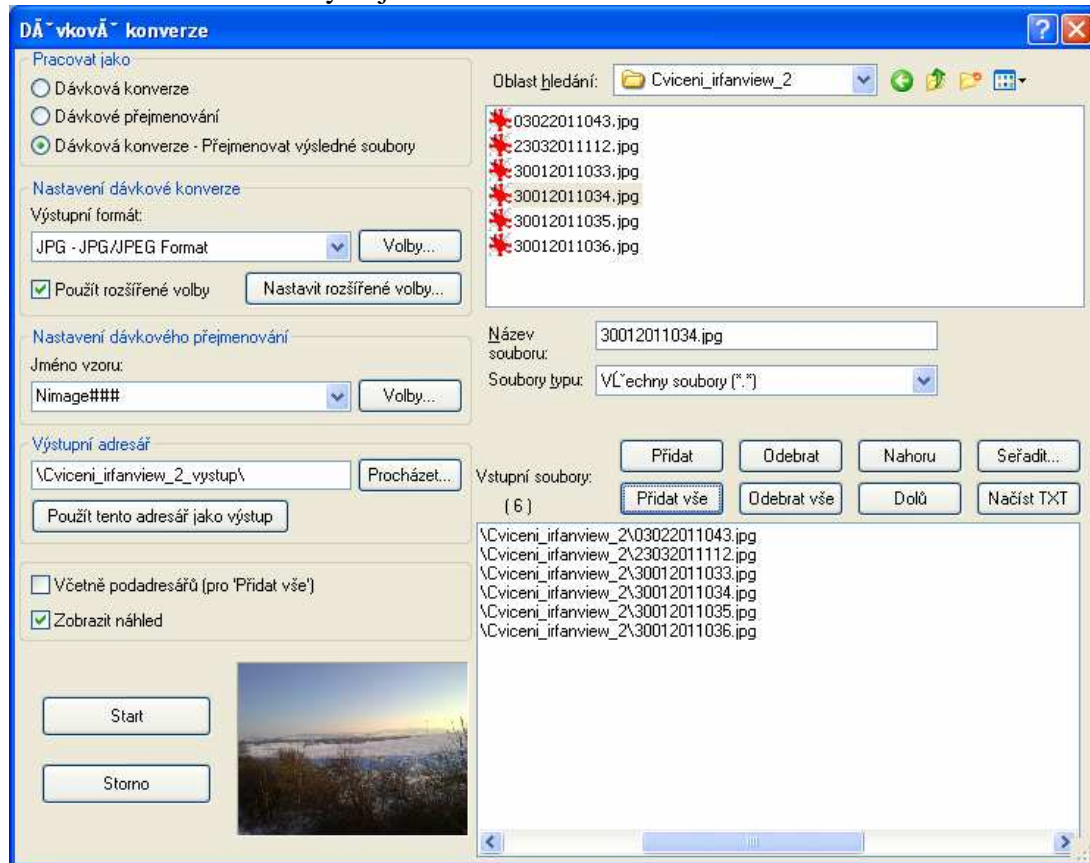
DĂˇvkovĂˇ konverze

Pracovat jako
Dávková konverze
Dávkové přejmenování
Dávková konverze - Přejmenovat výsledné soubory

Nastavení dávkové konverze
Výstupní formát:
JPG - JPG/JPEG Format
Volby...
Použít rozšířené volby
Nastavit rozšířené volby...

Nastavení dávkového přejmenování
Jméno vzoru:
Nimage###
Volby...

Výstupní adresář
\Cviceni_irfanview_2_vystup\
Procházet...
Použít tento adresář jako výstup

Včetně podadresářů (pro 'Přidat vše')
Zobrazit náhled

Start
Storno

Oblast hledání: Cviceni_irfanview_2

03022011043.jpg
23032011112.jpg
30012011033.jpg
30012011034.jpg
30012011035.jpg
30012011036.jpg

Název souboru: 30012011034.jpg
Soubory typu: VĹˇechny soubory (*.*)

Vstupní soubory:
(6)
Přidat
Odebrat
Nahoru
Seřadit...
Přidat vše
Odebrat vše
Dolů
Načíst TXT

\Cviceni_irfanview_2\03022011043.jpg
\Cviceni_irfanview_2\23032011112.jpg
\Cviceni_irfanview_2\30012011033.jpg
\Cviceni_irfanview_2\30012011034.jpg
\Cviceni_irfanview_2\30012011035.jpg
\Cviceni_irfanview_2\30012011036.jpg